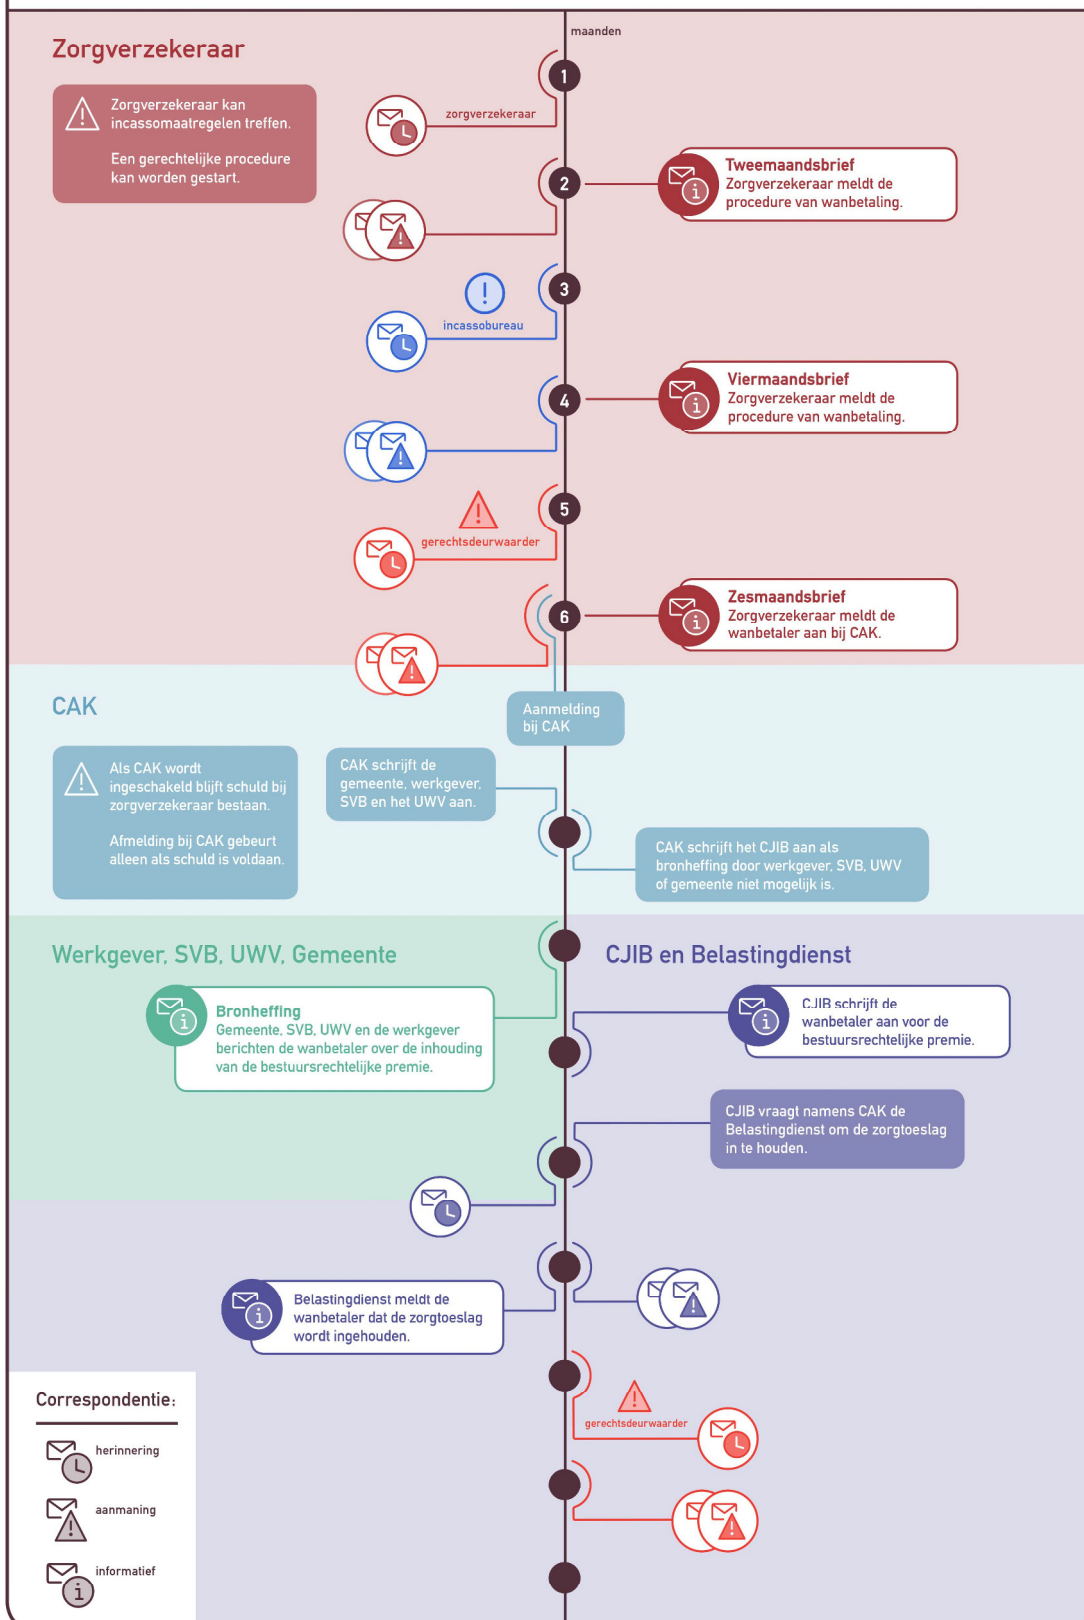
maanden

Zorgverzekeraar

Zorgverzekeraar kan incassomaatregelen treffen.

Een gerechtelijke procedure kan worden gestart.

1

zorgverzekeraar

2

Tweemaandsbrief
Zorgverzekeraar meldt de procedure van wanbetaling.

3

incassobureau

4

Viermaandsbrief
Zorgverzekeraar meldt de procedure van wanbetaling.

5

gerechtsdeurwaarder

6

Zesmaandsbrief
Zorgverzekeraar meldt de wanbetaler aan bij CAK.

CAK

Aanmelding bij CAK

Als CAK wordt ingeschakeld blijft schuld bij zorgverzekeraar bestaan.

Afmelding bij CAK gebeurt alleen als schuld is voldaan.

CAK schrijft de gemeente, werkgever, SVB en het UWV aan.

CAK schrijft het CJIB aan als bronheffing door werkgever, SVB, UWV of gemeente niet mogelijk is.

Werkgever, SVB, UWV, Gemeente

CJIB en Belastingdienst

Bronheffing
Gemeente, SVB, UWV en de werkgever berichten de wanbetaler over de inhouding van de bestuursrechtelijke premie.

CJIB schrijft de wanbetaler aan voor de bestuursrechtelijke premie.

CJIB vraagt namens CAK de Belastingdienst om de zorgtoeslag in te houden.

Belastingdienst meldt de wanbetaler dat de zorgtoeslag wordt ingehouden.

gerechtsdeurwaarder

Correspondentie:

herinnering

aanmaning

informatief